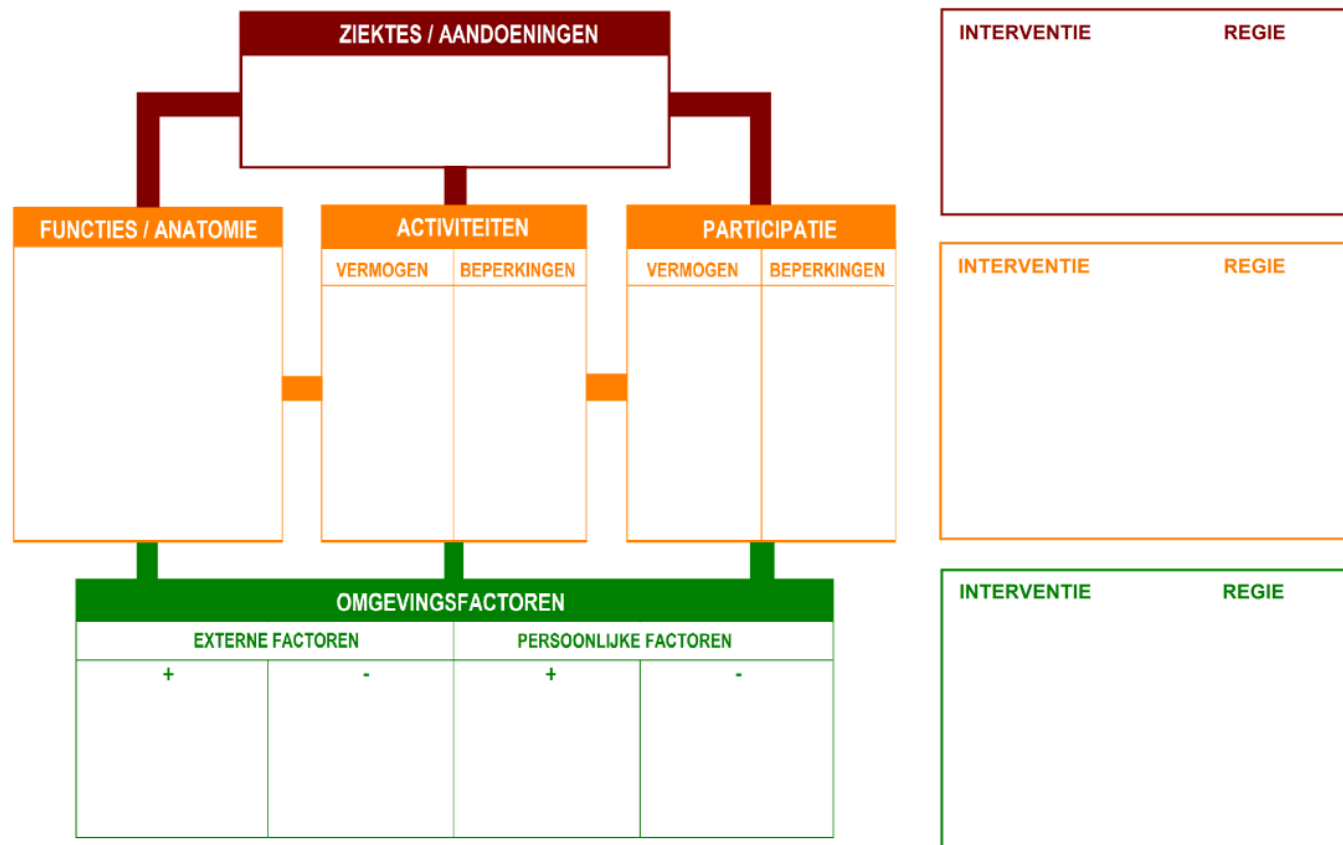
ZIEKTES / AANDOENINGEN

FUNCTIES / ANATOMIE

ACTIVITEITEN

| VERMOGEN | BEPERKINGEN |
|---|---|

PARTICIPATIE

| VERMOGEN | BEPERKINGEN |
|---|---|

OMGEVINGSFACTOREN

| EXTERNE FACTOREN | | PERSOONLIJKE FACTOREN | |
|---|---|---|---|
| + | - | + | - |

INTERVENTIE REGIE

INTERVENTIE REGIE

INTERVENTIE REGIE